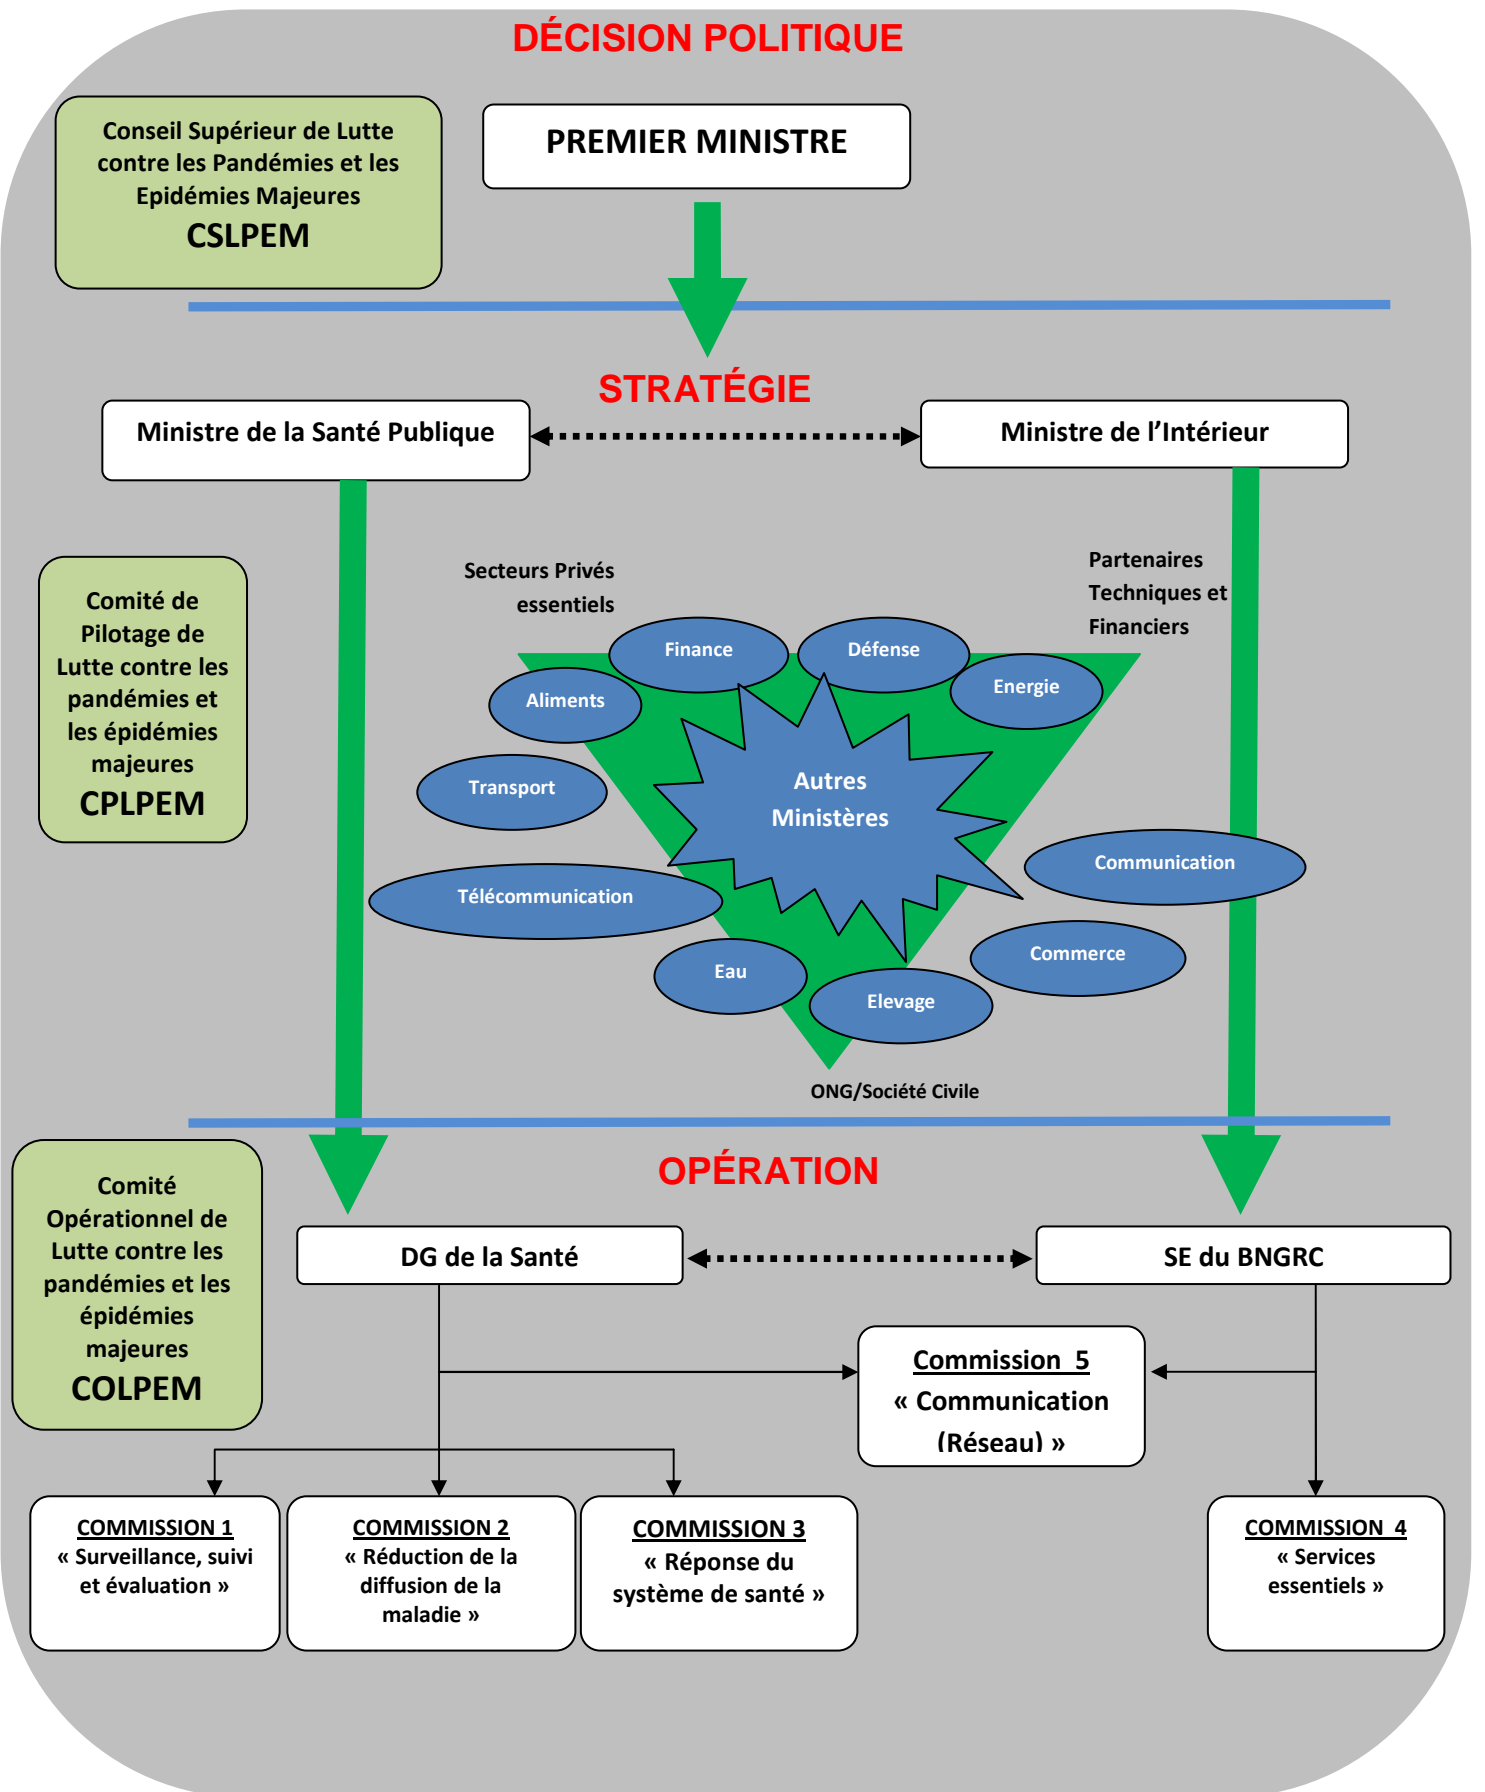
DÉCISION POLITIQUE

Conseil Supérieur de Lutte contre les Pandémies et les Epidémies Majeures
CSLPEM

PREMIER MINISTRE

STRATÉGIE

Ministre de la Santé Publique

Ministre de l'Intérieur

Comité de Pilotage de Lutte contre les pandémies et les épidémies majeures
CPLPEM

Secteurs Privés essentiels

Partenaires Techniques et Financiers

Finance

Défense

Aliments

Energie

Transport

Autres Ministères

Communication

Télécommunication

Commerce

Eau

Elevage

ONG/Société Civile

OPÉRATION

Comité Opérationnel de Lutte contre les pandémies et les épidémies majeures
COLPEM

DG de la Santé

SE du BNGRC

Commission 5
« Communication (Réseau) »

COMMISSION 1
« Surveillance, suivi et évaluation »

COMMISSION 2
« Réduction de la diffusion de la maladie »

COMMISSION 3
« Réponse du système de santé »

COMMISSION 4
« Services essentiels »